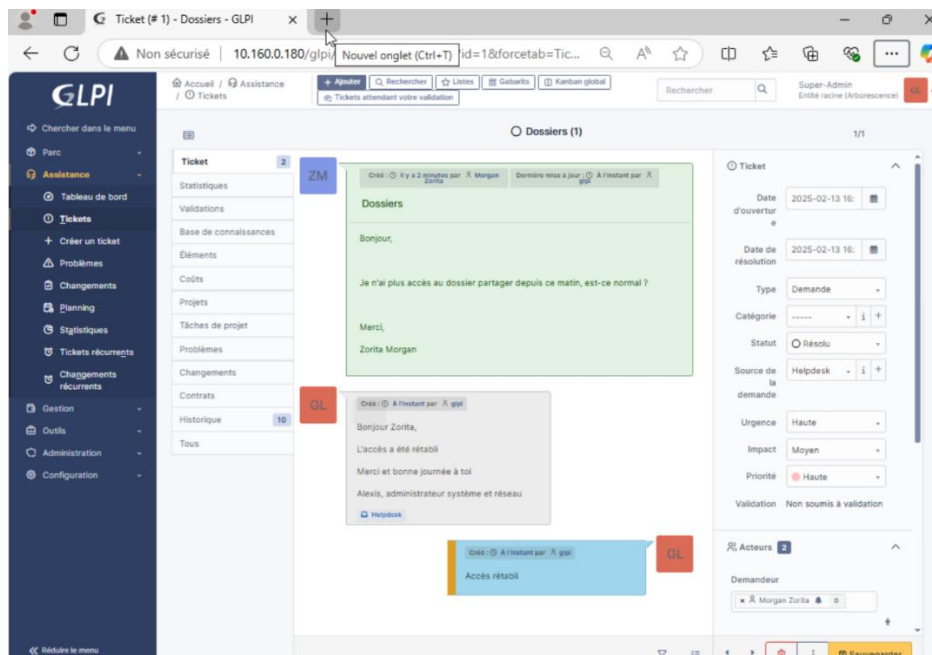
Ticket (# 1) - Dossiers - GLPI
Nouvel onglet (Ctrl+T)
Non sécurisé | 10.160.0.180/glpi/ id=1&forcetab=Tic...

GLPI
Accueil / Assistance / Tickets
+ Ajouter | Rechercher | Listes | Gabarits | Kanban global
Tickets attendant votre validation
Rechercher
Super-Admin
Entité racine (Arborescence)
GL

Chercher dans le menu
Parc
Assistance
Tableau de bord
Tickets
+ Créer un ticket
Problèmes
Changements
Planning
Statistiques
Tickets récurrents
Changements récurrents
Gestion
Outils
Administration
Configuration
Réduire le menu

Dossiers (1)
1/1

Ticket 2
Statistiques
Validations
Base de connaissances
Éléments
Coûts
Projets
Tâches de projet
Problèmes
Changements
Contrats
Historique 10
Tous

ZM
Créé : Il y a 2 minutes par Morgan Zorita
Dernière mise à jour : À l'instant par glpi
Dossiers
Bonjour,
Je n'ai plus accès au dossier partager depuis ce matin, est-ce normal ?
Merci,
Zorita Morgan

GL
Créé : À l'instant par glpi
Bonjour Zorita,
L'accès a été rétabli
Merci et bonne journée à toi
Alexis, administrateur système et réseau
Helpdesk

Créé : À l'instant par glpi
Accès rétabli
GL

Ticket
Date d'ouverture 2025-02-13 16:
Date de résolution 2025-02-13 16:
Type Demande
Catégorie -----
Statut Résolu
Source de la demande Helpdesk
Urgence Haute
Impact Moyen
Priorité Haute
Validation Non soumis à validation

Acteurs 2
Demandeur
Morgan Zorita 0
Sauvegarder